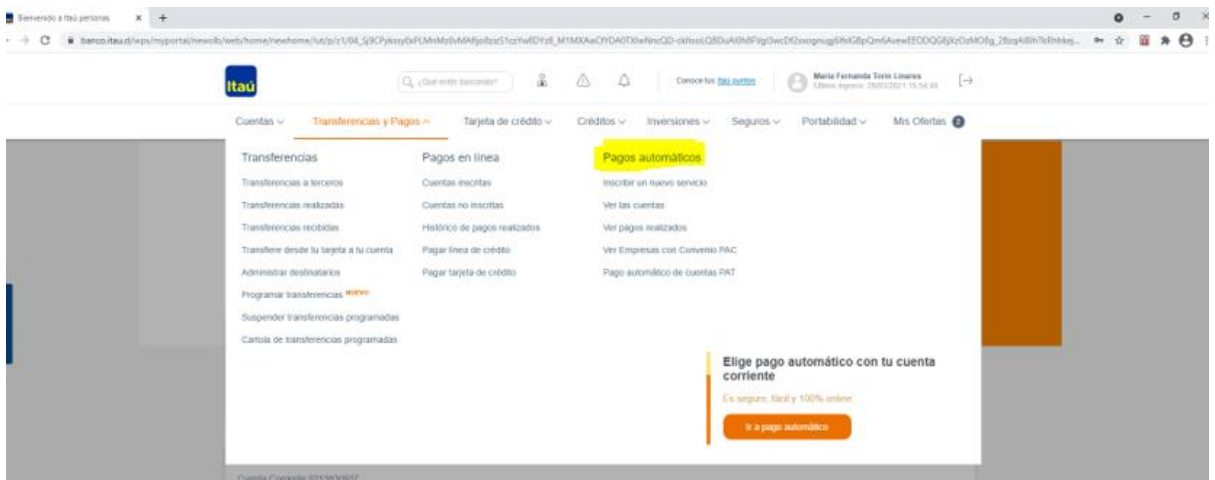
Bienvenido a Itaú personas × +

banco.itau.cl/wps/myportal/newolb/web/home/newhome/!ut/p/z1/04_Sj9CPykssy0xPLMnMz0vMAfIjo8zizS1czYwlDYz8_M1MXAwCfYDA0TiXwNncQD-ckltooLQ8DuAi0h8FIlgi3wcDf2oognugj6ifsXGBpQm6AvewEEODQG6jXzOzMOfg_28zqAi8h7kRhhkej...

Itaú

¿Qué estás buscando?

Conoce tus Itaú puntos

María Fernanda Torin Linares
Último ingreso: 29/03/2021 15:54:48

Cuentas Transferencias y Pagos Tarjeta de crédito Créditos Inversiones Seguros Portabilidad Mis Ofertas 2

Transferencias
Transferencias a terceros
Transferencias realizadas
Transferencias recibidas
Transfiere desde tu tarjeta a tu cuenta
Administrar destinatarios
Programar transferencias nuevo
Suspender transferencias programadas
Cartola de transferencias programadas

Pagos en línea
Cuentas inscritas
Cuentas no inscritas
Histórico de pagos realizados
Pagar línea de crédito
Pagar tarjeta de crédito

Pagos automáticos
Inscribir un nuevo servicio
Ver las cuentas
Ver pagos realizados
Ver Empresas con Convenio PAC
Pago automático de cuentas PAT

Elige pago automático con tu cuenta corriente
Es seguro, fácil y 100% online
Ir a pago automático

Cuenta Corriente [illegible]